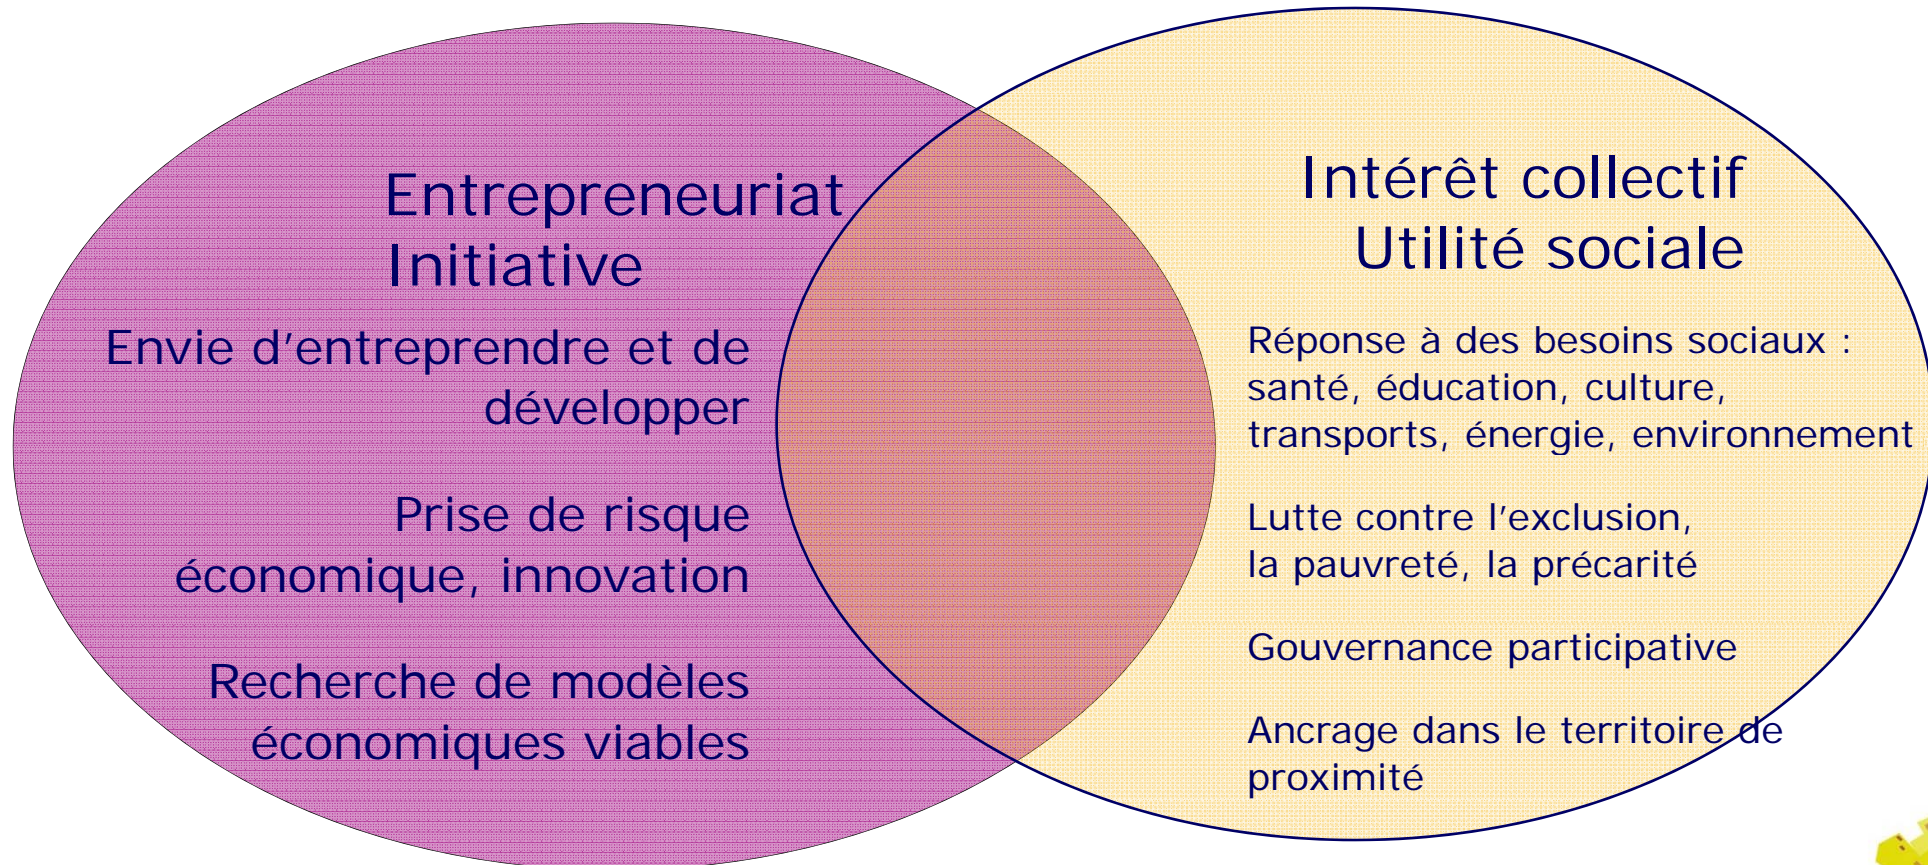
Entrepreneuriat
Initiative

Envie d’entreprendre et de développer

Prise de risque économique, innovation

Recherche de modèles économiques viables

Intérêt collectif
Utilité sociale

Réponse à des besoins sociaux : santé, éducation, culture, transports, énergie, environnement

Lutte contre l’exclusion, la pauvreté, la précarité

Gouvernance participative

Ancrage dans le territoire de proximité